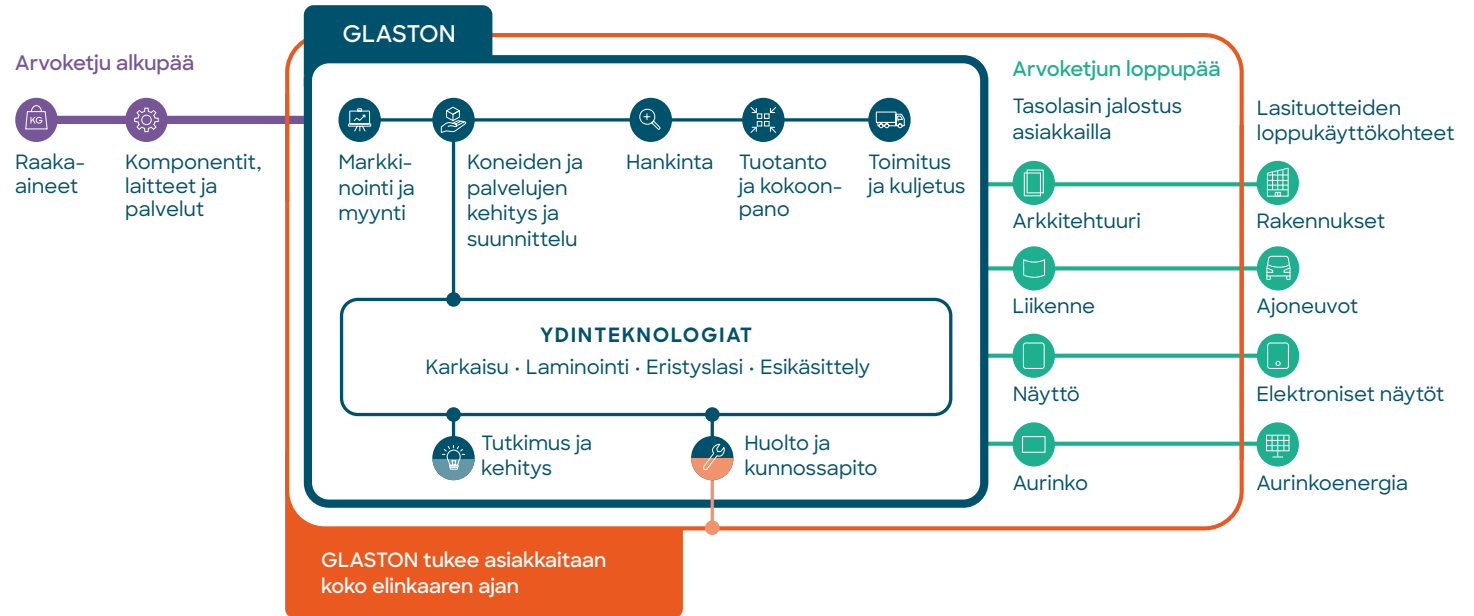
GLASTON

Arvoketju alkupää

KG

Raaka-aineet

Komponentit, laitteet ja palvelut

Markkinointi ja myynti

Koneiden ja palvelujen kehitys ja suunnittelu

Hankinta

Tuotanto ja kokoonpano

Toimitus ja kuljetus

YDINTEKNOLOGIAT

Karkaisu · Laminointi · Eristyslasi · Esikäsittely

Tutkimus ja kehitys

Huolto ja kunnossapito

Arvoketjun loppupää

Tasolasin jalostus asiakkailla

Lasituotteiden loppukäyttökohteet

Arkkitehtuuri

Rakennukset

Liikenne

Ajoneuvot

Näyttö

Elektroniset näytöt

Aurinko

Aurinkoenergia

GLASTON tukee asiakkaitaan koko elinkaaren ajan